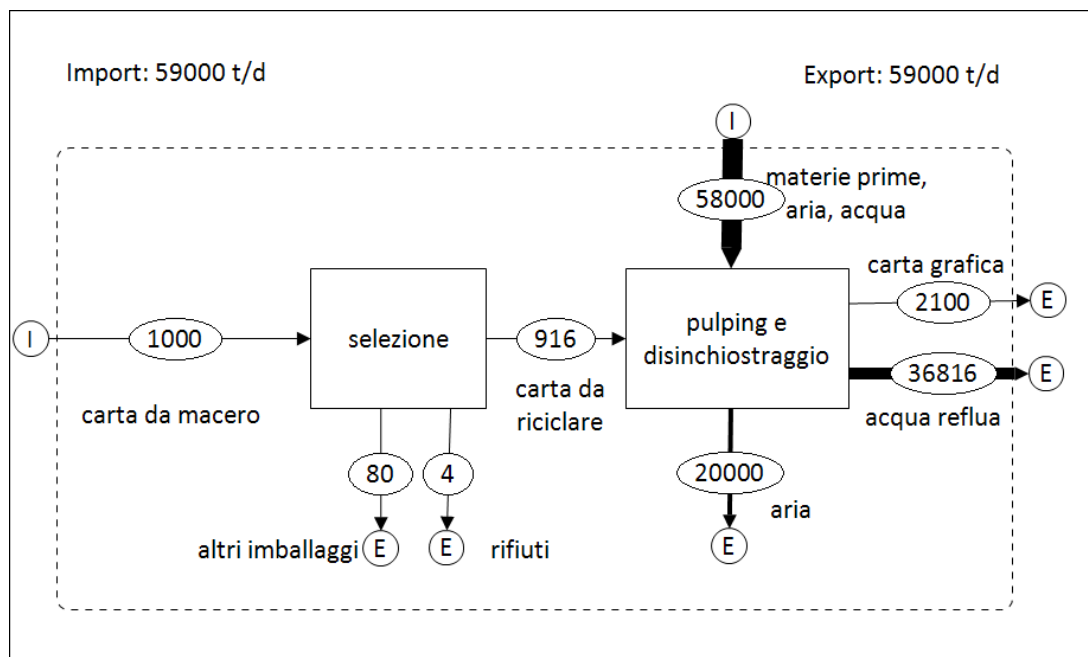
Import: 59000 t/d

Export: 59000 t/d

I

58000

materie prime, aria, acqua

carta grafica

I

1000

selezione

916

pulping e disinchiostraggio

2100

E

36816

E

carta da macero

carta da riciclare

acqua reflua

80

4

20000

aria

altri imballaggi

E

E

rifiuti

E